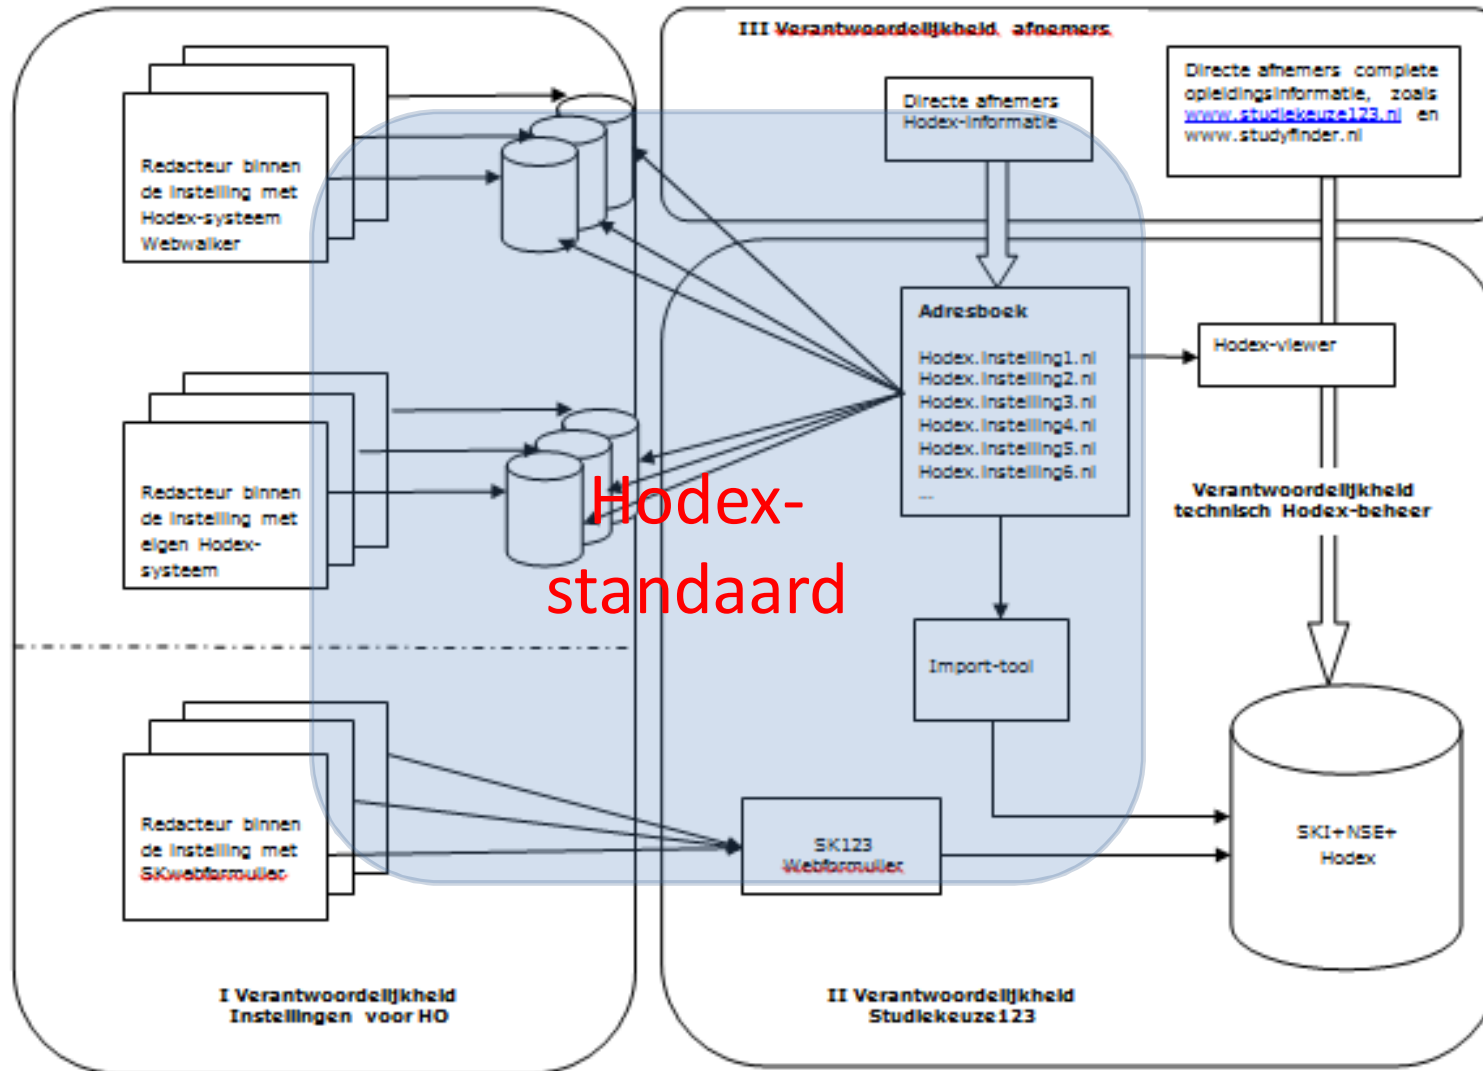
III Verantwoordelijkheid afnemers

Directe afnemers complete opleidingsinformatie, zoals www.studiekeuze123.nl en www.studyfinder.nl

Directe afnemers Hodex-informatie

Redacteur binnen de instelling met Hodex-systeem Webwalker

Adresboek

Hodex.instelling1.nl
Hodex.instelling2.nl
Hodex.instelling3.nl
Hodex.instelling4.nl
Hodex.instelling5.nl
Hodex.instelling6.nl
...

Hodex-viewer

Redacteur binnen de instelling met eigen Hodex-systeem

Hodex-standaard

Verantwoordelijkheid technisch Hodex-beheer

Import-tool

Redacteur binnen de instelling met SKwebformulier

SK123 Webformulier

SKI+NSE+ Hodex

I Verantwoordelijkheid Instellingen voor HO

II Verantwoordelijkheid Studiekeuze123